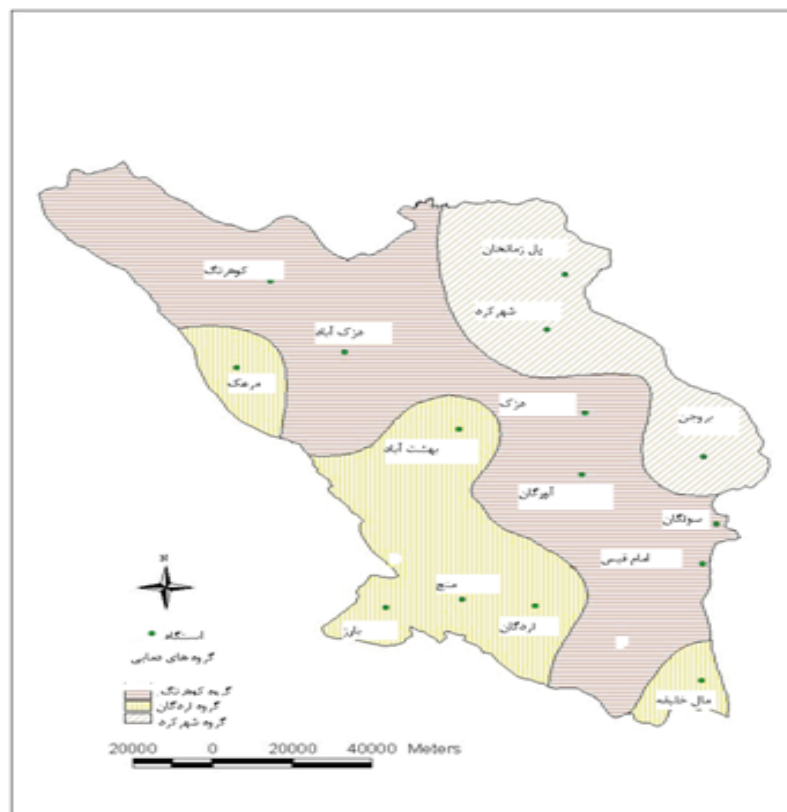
کوهرنگ

پل زمانخان

شهرکرد

مزک آباد

مرغک

مزک

بروجن

بهشت آباد

آورگان

سودجان

امام قیس

N

ایستگاه

گروه های خوشه ای

منج

بازفت

اردل

گروه کوهرنگ

گروه اردگان

گروه شهرکرد

مال خلیفه

20000 0 20000 40000 Meters